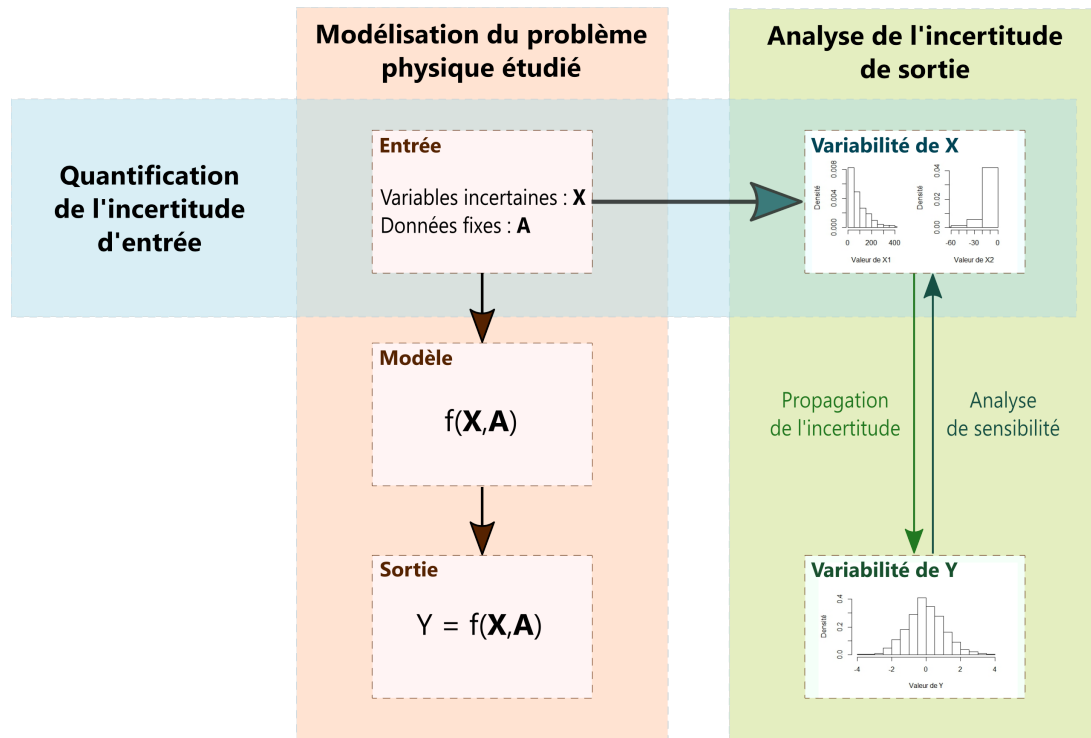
Modélisation du problème physique étudié

Analyse de l'incertitude de sortie

Quantification de l'incertitude d'entrée

Entrée

Variables incertaines : **X**
Données fixes : **A**

Variabilité de X

Densité
0.000 0.004 0.008
0 200 400
Valeur de X1

Densité
0.00 0.02 0.04
-60 -30 0
Valeur de X2

Modèle

f(**X**,**A**)

Propagation de l'incertitude

Analyse de sensibilité

Sortie

Y = f(**X**,**A**)

Variabilité de Y

Densité
0.0 0.2 0.4
-4 -2 0 2 4
Valeur de Y